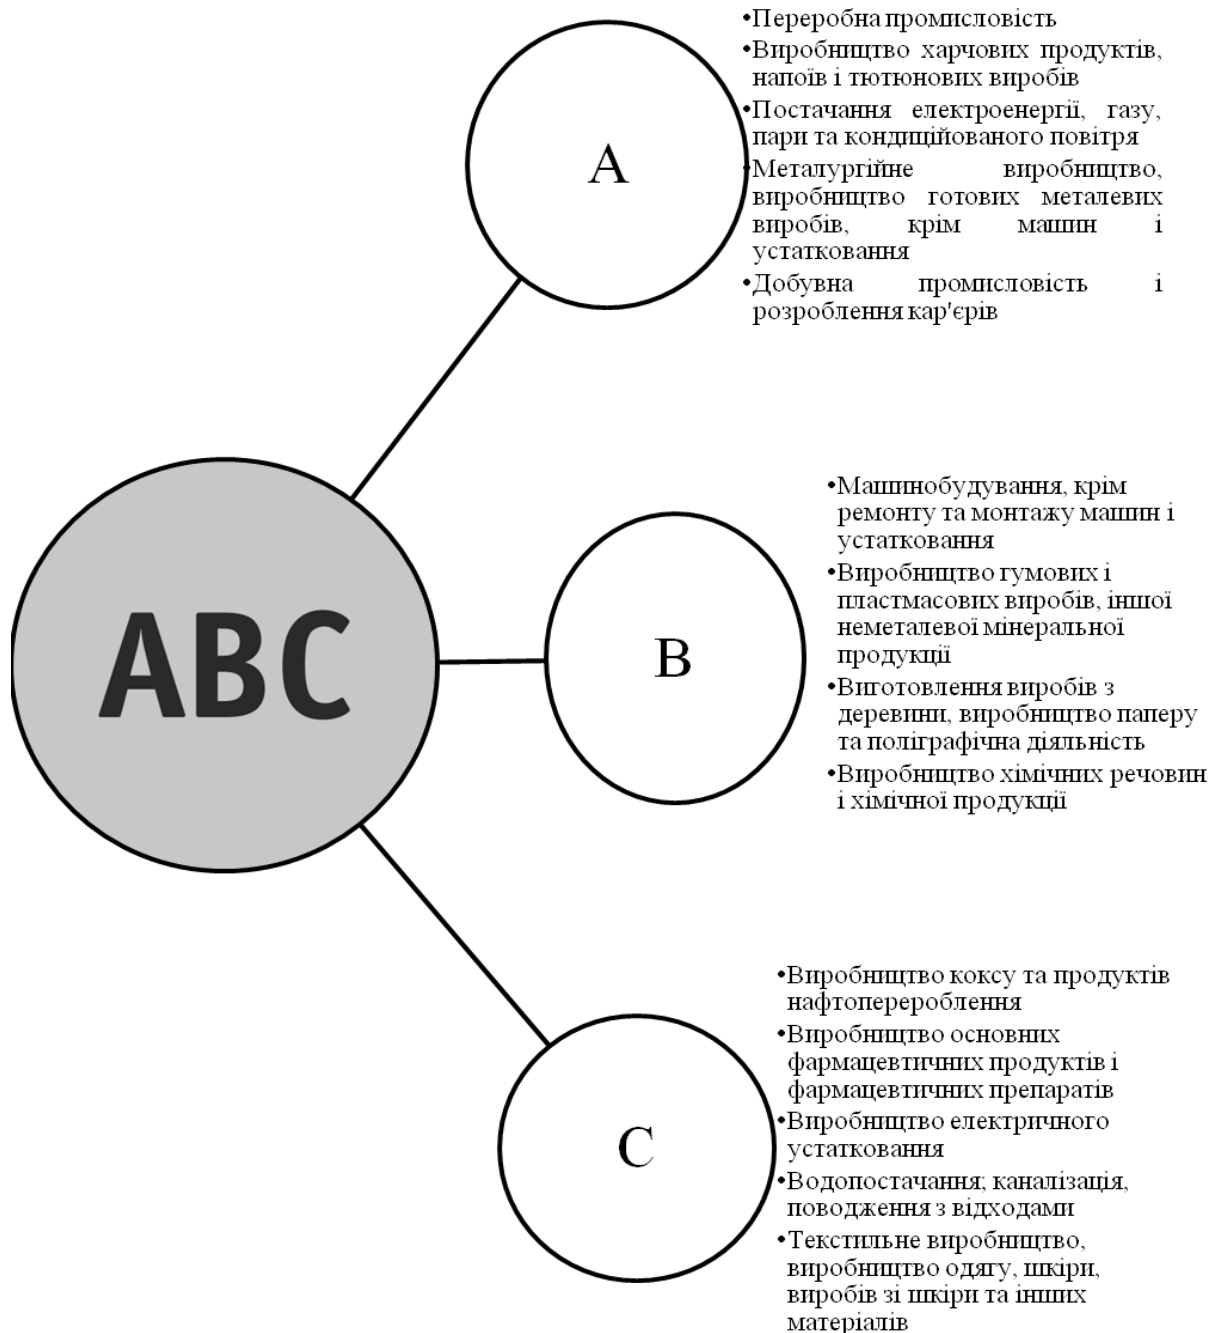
ABC

A

•Переробна промисловість
•Виробництво харчових продуктів, напоїв і тютюнових виробів
•Постачання електроенергії, газу, пари та кондиційованого повітря
•Металургійне виробництво, виробництво готових металевих виробів, крім машин і устатковання
•Добувна промисловість і розроблення кар'єрів

B

•Машинобудування, крім ремонту та монтажу машин і устатковання
•Виробництво гумових і пластмасових виробів, іншої неметалевої мінеральної продукції
•Виготовлення виробів з деревини, виробництво паперу та поліграфічна діяльність
•Виробництво хімічних речовин і хімічної продукції

C

•Виробництво коксу та продуктів нафтоперероблення
•Виробництво основних фармацевтичних продуктів і фармацевтичних препаратів
•Виробництво електричного устатковання
•Водопостачання; каналізація, поводження з відходами
•Текстильне виробництво, виробництво одягу, шкіри, виробів зі шкіри та інших матеріалів